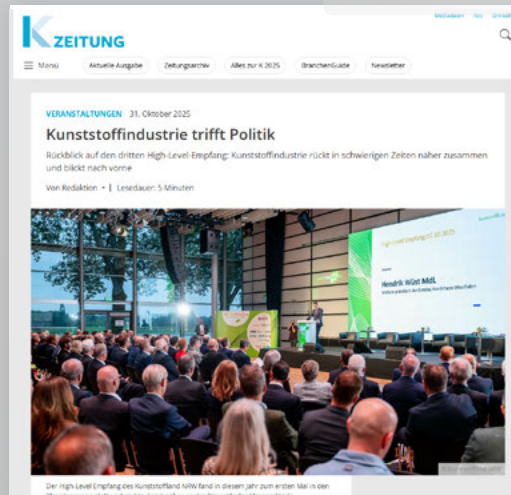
K ZEITUNG

Mediadaten Abo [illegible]

≡ Menü Aktuelle Ausgabe Zeitungsarchiv Alles zur K 2025 BranchenGuide Newsletter

VERANSTALTUNGEN 31. Oktober 2025

Kunststoffindustrie trifft Politik

Rückblick auf den dritten High-Level-Empfang: Kunststoffindustrie rückt in schwierigen Zeiten näher zusammen und blickt nach vorne

Von Redaktion • | Lesedauer: 5 Minuten

High Level Empfang 30.10.2025

Hendrik Wüst MdL

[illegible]

Der High-Level-Empfang des Kunststoffland NRW fand in diesem Jahr zum ersten Mal in den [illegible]